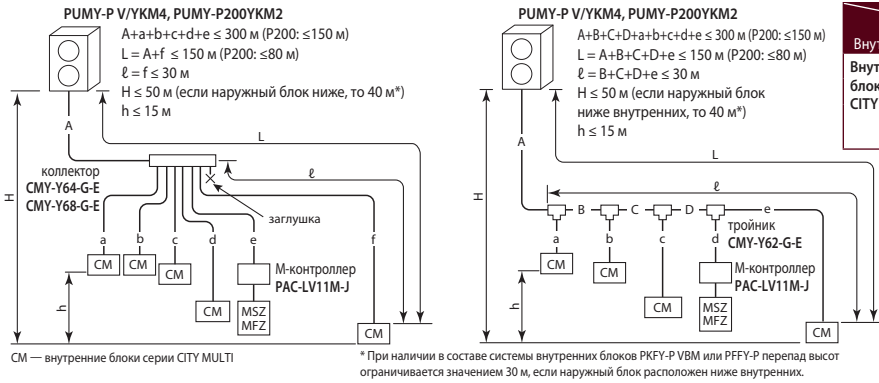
PUMY-P V/YKM4, PUMY-P200YKM2

A+a+b+c+d+e ≤ 300 м (P200: ≤150 м)
L = A+f ≤ 150 м (P200: ≤80 м)
ℓ = f ≤ 30 м
H ≤ 50 м (если наружный блок ниже, то 40 м*)
h ≤ 15 м

A
L
ℓ
H
h
коллектор
CMY-Y64-G-E
CMY-Y68-G-E
заглушка
a b c d e f
CM CM CM CM CM CM
M-контроллер
PAC-LV11M-J
MSZ
MFZ

СМ — внутренние блоки серии CITY MULTI

PUMY-P V/YKM4, PUMY-P200YKM2

A+B+C+D+a+b+c+d+e ≤ 300 м (P200: ≤150 м)
L = A+B+C+D+e ≤ 150 м (P200: ≤80 м)
ℓ = B+C+D+e ≤ 30 м
H ≤ 50 м (если наружный блок ниже внутренних, то 40 м*)
h ≤ 15 м

A
L
ℓ
H
h
B C D e
a b c d
тройник
CMY-Y62-G-E
CM CM CM CM
M-контроллер
PAC-LV11M-J
MSZ
MFZ

* При наличии в составе системы внутренних блоков PKFY-P VBM или PFFY-P перепад высот ограничивается значением 30 м, если наружный блок расположен ниже внутренних.

Внут
Внут
блок
CITY